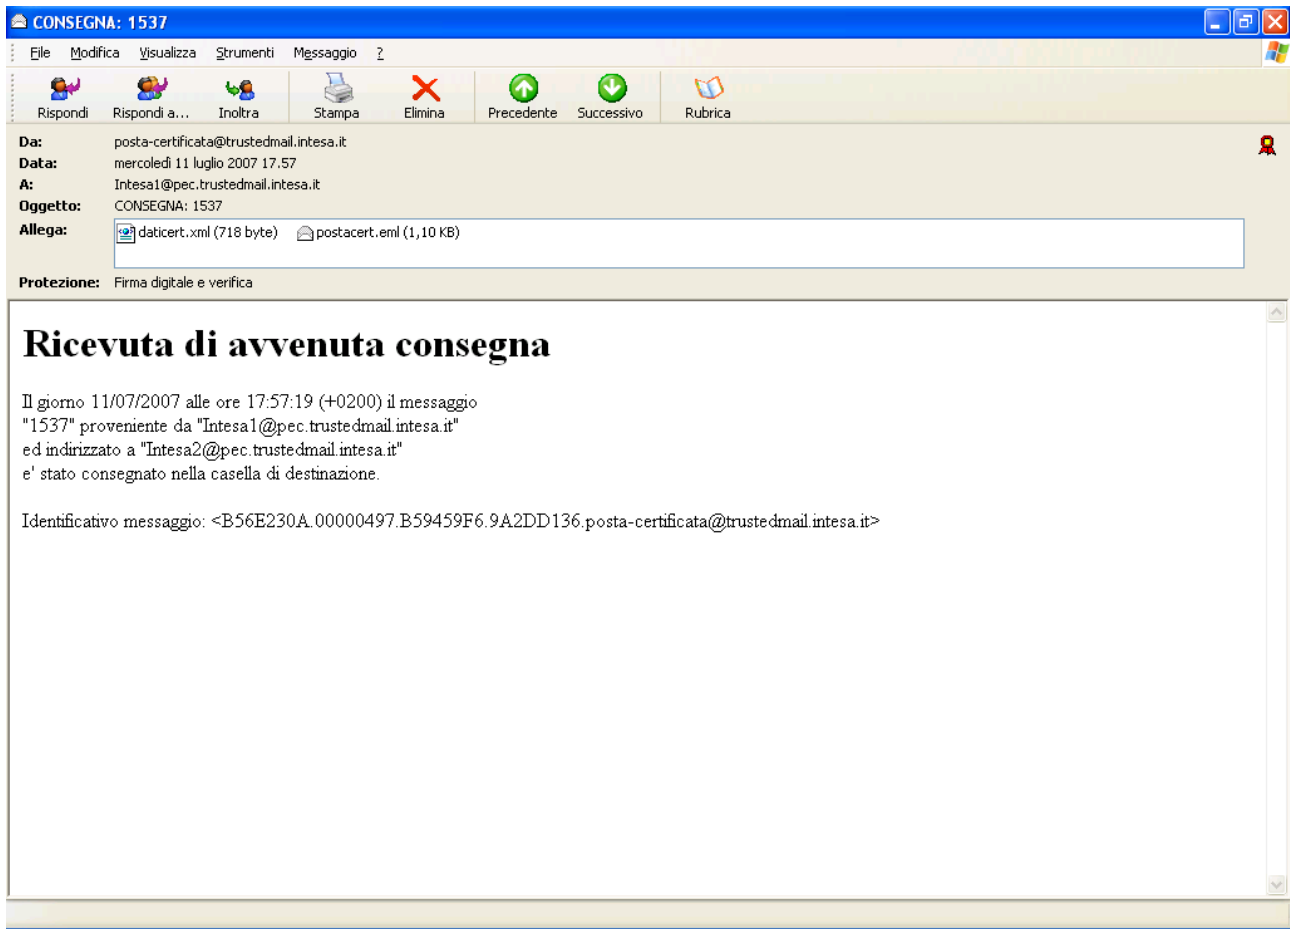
CONSEGNA: 1537

File Modifica Visualizza Strumenti Messaggio ?

Rispondi Rispondi a... Inoltra Stampa Elimina Precedente Successivo Rubrica

Da: posta-certificata@trustedmail.intesa.it
Data: mercoledì 11 luglio 2007 17.57
A: Intesa1@pec.trustedmail.intesa.it
Oggetto: CONSEGNA: 1537
Allega: daticert.xml (718 byte) postacert.eml (1,10 KB)

Protezione: Firma digitale e verifica

# Ricevuta di avvenuta consegna

Il giorno 11/07/2007 alle ore 17:57:19 (+0200) il messaggio "1537" proveniente da "Intesa1@pec.trustedmail.intesa.it" ed indirizzato a "Intesa2@pec.trustedmail.intesa.it" e' stato consegnato nella casella di destinazione.

Identificativo messaggio: <B56E230A.00000497.B59459F6.9A2DD136.posta-certificata@trustedmail.intesa.it>